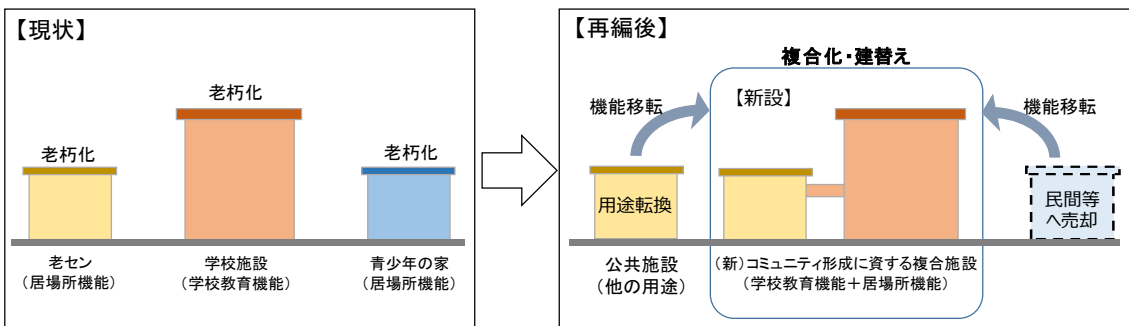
【現状】

老朽化

老朽化

老朽化

老セン
（居場所機能）

学校施設
（学校教育機能）

青少年の家
（居場所機能）

【再編後】

複合化・建替え

機能移転

【新設】

機能移転

用途転換

民間等へ売却

公共施設
（他の用途）

（新）コミュニティ形成に資する複合施設
（学校教育機能＋居場所機能）